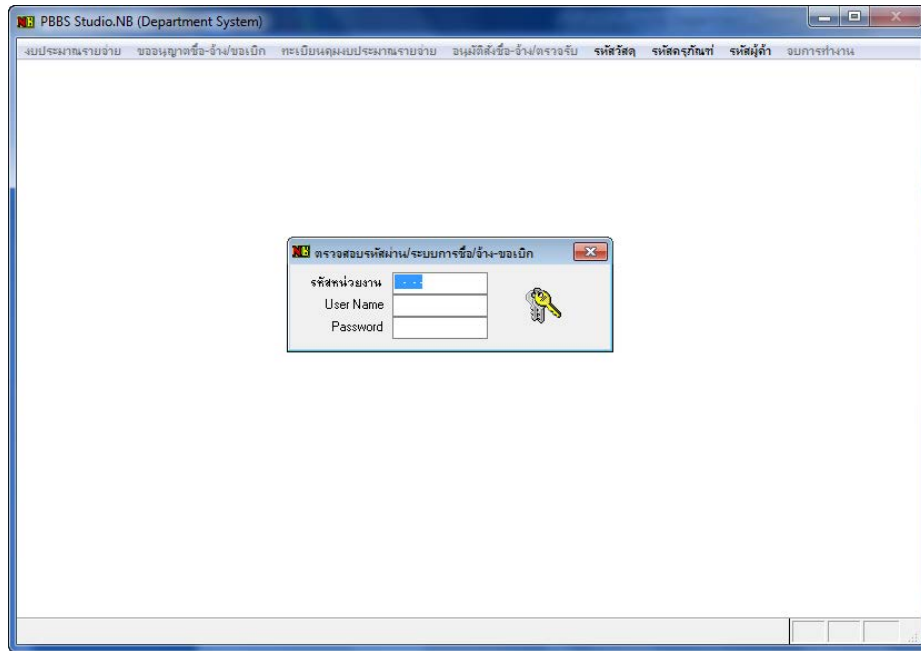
PBBS Studio.NB (Department System)

งบประมาณรายจ่าย ขออนุญาตซื้อ-จ้าง/ขอเบิก ทะเบียนคุมงบประมาณรายจ่าย อนุมัติสั่งซื้อ-จ้าง/ตรวจรับ รหัสวัสดุ รหัสครุภัณฑ์ รหัสผู้ค้า จบการทำงาน

ตรวจสอบรหัสผ่าน/ระบบการซื้อ/จ้าง-ขอเบิก

รหัสหน่วยงาน
User Name
Password